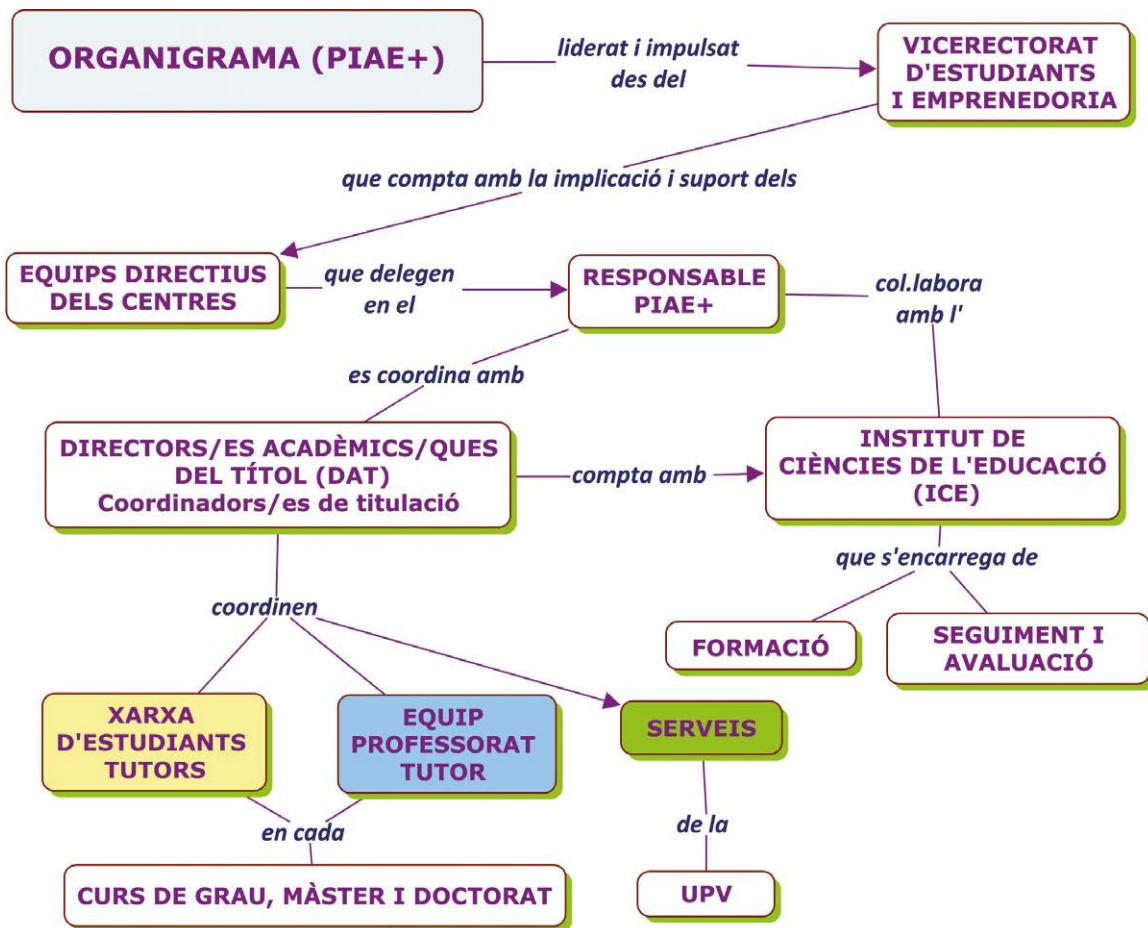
ORGANIGRAMA (PIAE+)

liderat i impulsat des del

VICERECTORAT D'ESTUDIANTS I EMPRENEDORIA

que compta amb la implicació i suport dels

EQUIPS DIRECTIUS DELS CENTRES

que delegen en el

RESPONSABLE PIAE+

col.labora amb l'

es coordina amb

DIRECTORS/ES ACADÈMICS/QUES DEL TÍTOL (DAT)
Coordinadors/es de titulació

compta amb

INSTITUT DE CIÈNCIES DE L'EDUCACIÓ (ICE)

que s'encarrega de

FORMACIÓ

SEGUIMENT I AVALUACIÓ

coordinen

XARXA D'ESTUDIANTS TUTORS

EQUIP PROFESSORAT TUTOR

SERVEIS

en cada

de la

CURS DE GRAU, MÀSTER I DOCTORAT

UPV